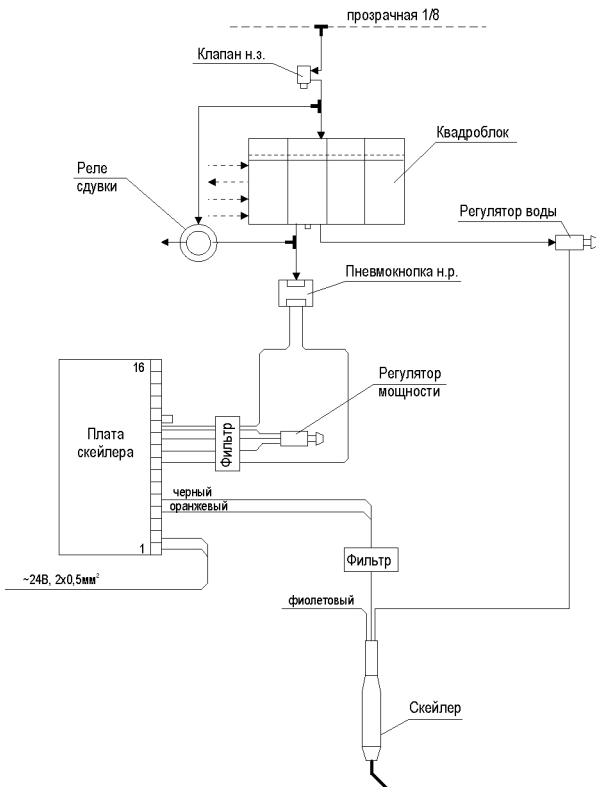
прозрачная 1/8

Клапан н.з.

Квадроблок

Реле сдувки

Регулятор воды

Пневмокнопка н.р.

16

Регулятор мощности

Плата скейлера

Фильтр

черный
оранжевый

1

Фильтр

~24В, 2x0,5мм$^2$

фиолетовый

Скейлер